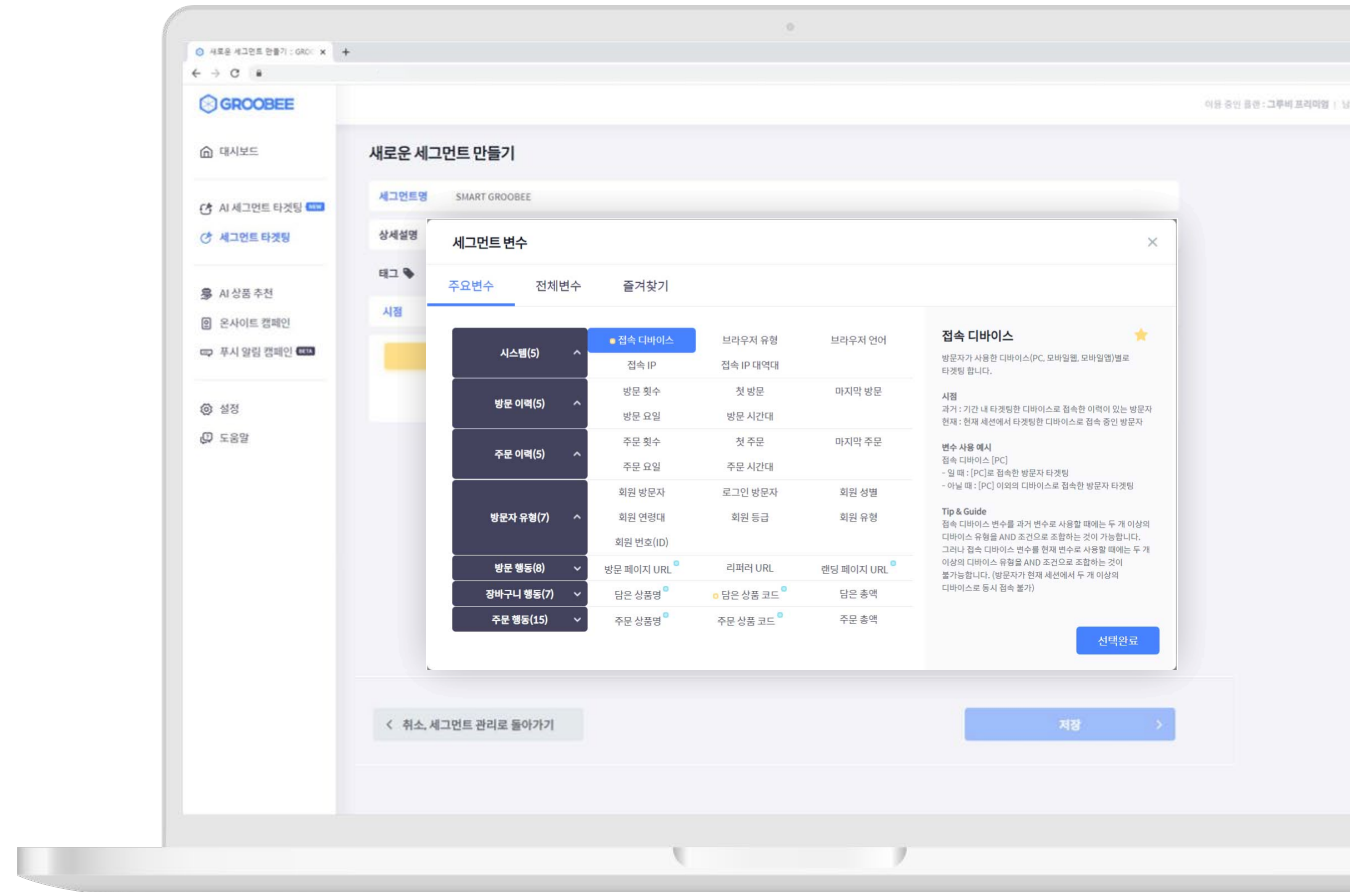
새로운 세그먼트 만들기 : GROO ×

GROOBEE

이용 중인 플랜 : 그루비 프리미엄 | 님

대시보드

AI 세그먼트 타겟팅 NEW

세그먼트 타겟팅

AI 상품 추천

온사이트 캠페인

푸시 알림 캠페인 BETA

설정

도움말

새로운 세그먼트 만들기

세그먼트명 SMART GROOBEE

상세설명

태그

시점

세그먼트 변수

주요변수 전체변수 즐겨찾기

| | | | |
|---|---|---|---|
| 시스템(5) | 접속 디바이스 | 브라우저 유형 | 브라우저 언어 |
| | 접속 IP | 접속 IP 대역대 | |
| 방문 이력(5) | 방문 횟수 | 첫 방문 | 마지막 방문 |
| | 방문 요일 | 방문 시간대 | |
| 주문 이력(5) | 주문 횟수 | 첫 주문 | 마지막 주문 |
| | 주문 요일 | 주문 시간대 | |
| 방문자 유형(7) | 회원 방문자 | 로그인 방문자 | 회원 성별 |
| | 회원 연령대 | 회원 등급 | 회원 유형 |
| | 회원 번호(ID) | | |
| 방문 행동(8) | 방문 페이지 URL | 리퍼러 URL | 랜딩 페이지 URL |
| 장바구니 행동(7) | 담은 상품명 | 담은 상품 코드 | 담은 총액 |
| 주문 행동(15) | 주문 상품명 | 주문 상품 코드 | 주문 총액 |

접속 디바이스

방문자가 사용한 디바이스(PC, 모바일웹, 모바일앱)별로 타겟팅 합니다.

시점
과거 : 기간 내 타겟팅한 디바이스로 접속한 이력이 있는 방문자
현재 : 현재 세션에서 타겟팅한 디바이스로 접속 중인 방문자

변수 사용 예시
접속 디바이스 [PC]
- 일 때 : [PC]로 접속한 방문자 타겟팅
- 아닐 때 : [PC] 이외의 디바이스로 접속한 방문자 타겟팅

Tip & Guide
접속 디바이스 변수를 과거 변수로 사용할 때에는 두 개 이상의 디바이스 유형을 AND 조건으로 조합하는 것이 가능합니다. 그러나 접속 디바이스 변수를 현재 변수로 사용할 때에는 두 개 이상의 디바이스 유형을 AND 조건으로 조합하는 것이 불가능합니다. (방문자가 현재 세션에서 두 개 이상의 디바이스로 동시 접속 불가)

선택완료

< 취소, 세그먼트 관리로 돌아가기

저장 >